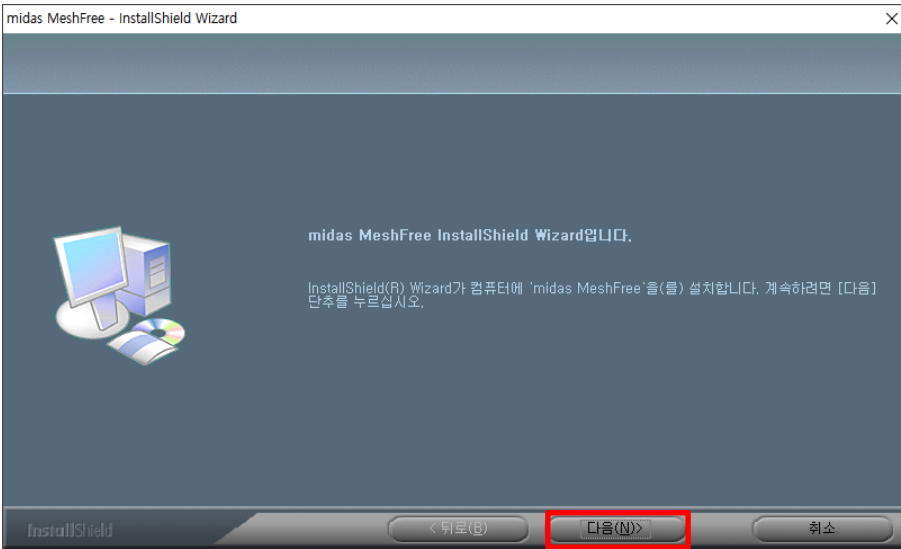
midas MeshFree - InstallShield Wizard

midas MeshFree InstallShield Wizard입니다.

InstallShield(R) Wizard가 컴퓨터에 'midas MeshFree'을(를) 설치합니다. 계속하려면 [다음] 단추를 누르십시오.

InstallShield

< 뒤로(B)

다음(N)>

취소